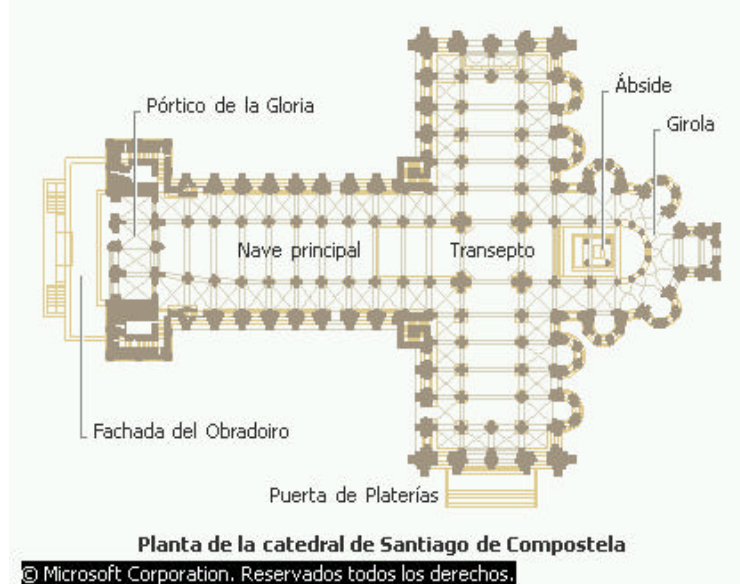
Pórtico de la Gloria

Ábside

Girola

Nave principal

Transepto

Fachada del Obradoiro

Puerta de Platerías

Planta de la catedral de Santiago de Compostela

© Microsoft Corporation. Reservados todos los derechos.